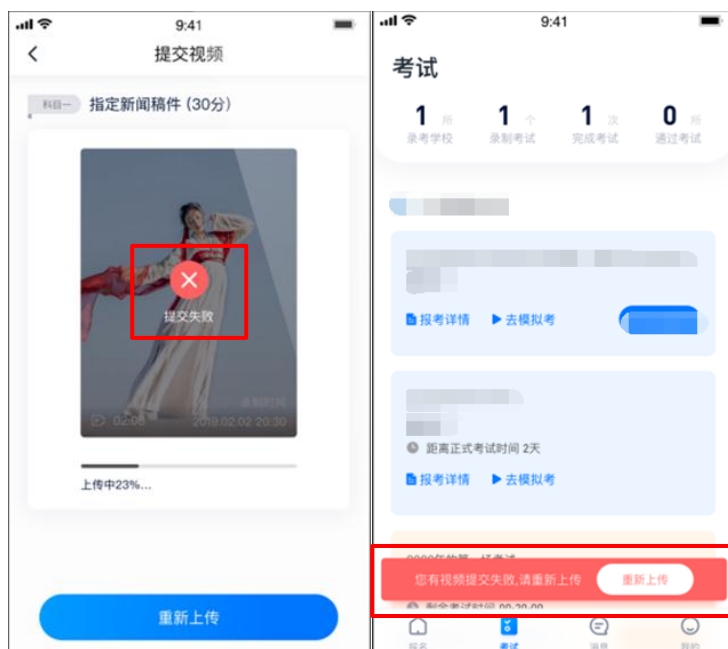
9:41

提交视频

科目一 指定新闻稿件 (30分)

提交失败

录制时间

02:08 2019.02.02 20:30

上传中23%...

重新上传

9:41

考试

1 所 录考学校

1 个 录制考试

1 次 完成考试

0 所 通过考试

报考详情 去模拟考

距离正式考试时间 2天

报考详情 去模拟考

您有视频提交失败,请重新上传 重新上传

报名 考试 消息 我的